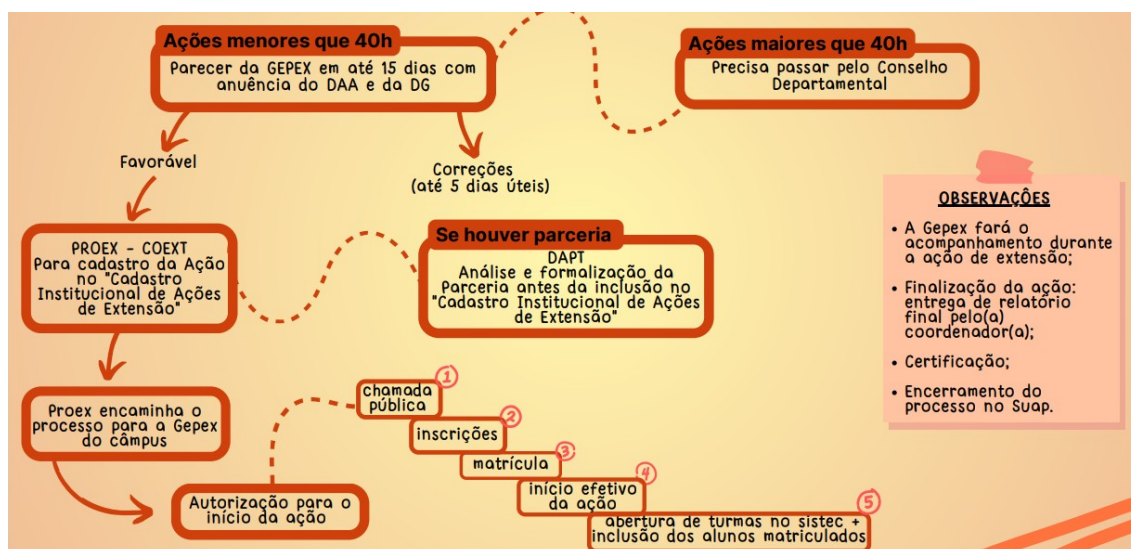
Ações menores que 40h
Parecer da GEPEX em até 15 dias com anuência do DAA e da DG

Ações maiores que 40h
Precisa passar pelo Conselho Departamental

Favorável

Correções
(até 5 dias úteis)

PROEX - COEXT
Para cadastro da Ação no "Cadastro Institucional de Ações de Extensão"

Se houver parceria
DAPT
Análise e formalização da Parceria antes da inclusão no "Cadastro Institucional de Ações de Extensão"

OBSERVAÇÕES
• A Gepex fará o acompanhamento durante a ação de extensão;
• Finalização da ação: entrega de relatório final pelo(a) coordenador(a);
• Certificação;
• Encerramento do processo no Suap.

Proex encaminha o processo para a Gepex do câmpus

Autorização para o início da ação

1 chamada pública
2 inscrições
3 matrícula
4 início efetivo da ação
5 abertura de turmas no sistec + inclusão dos alunos matriculados